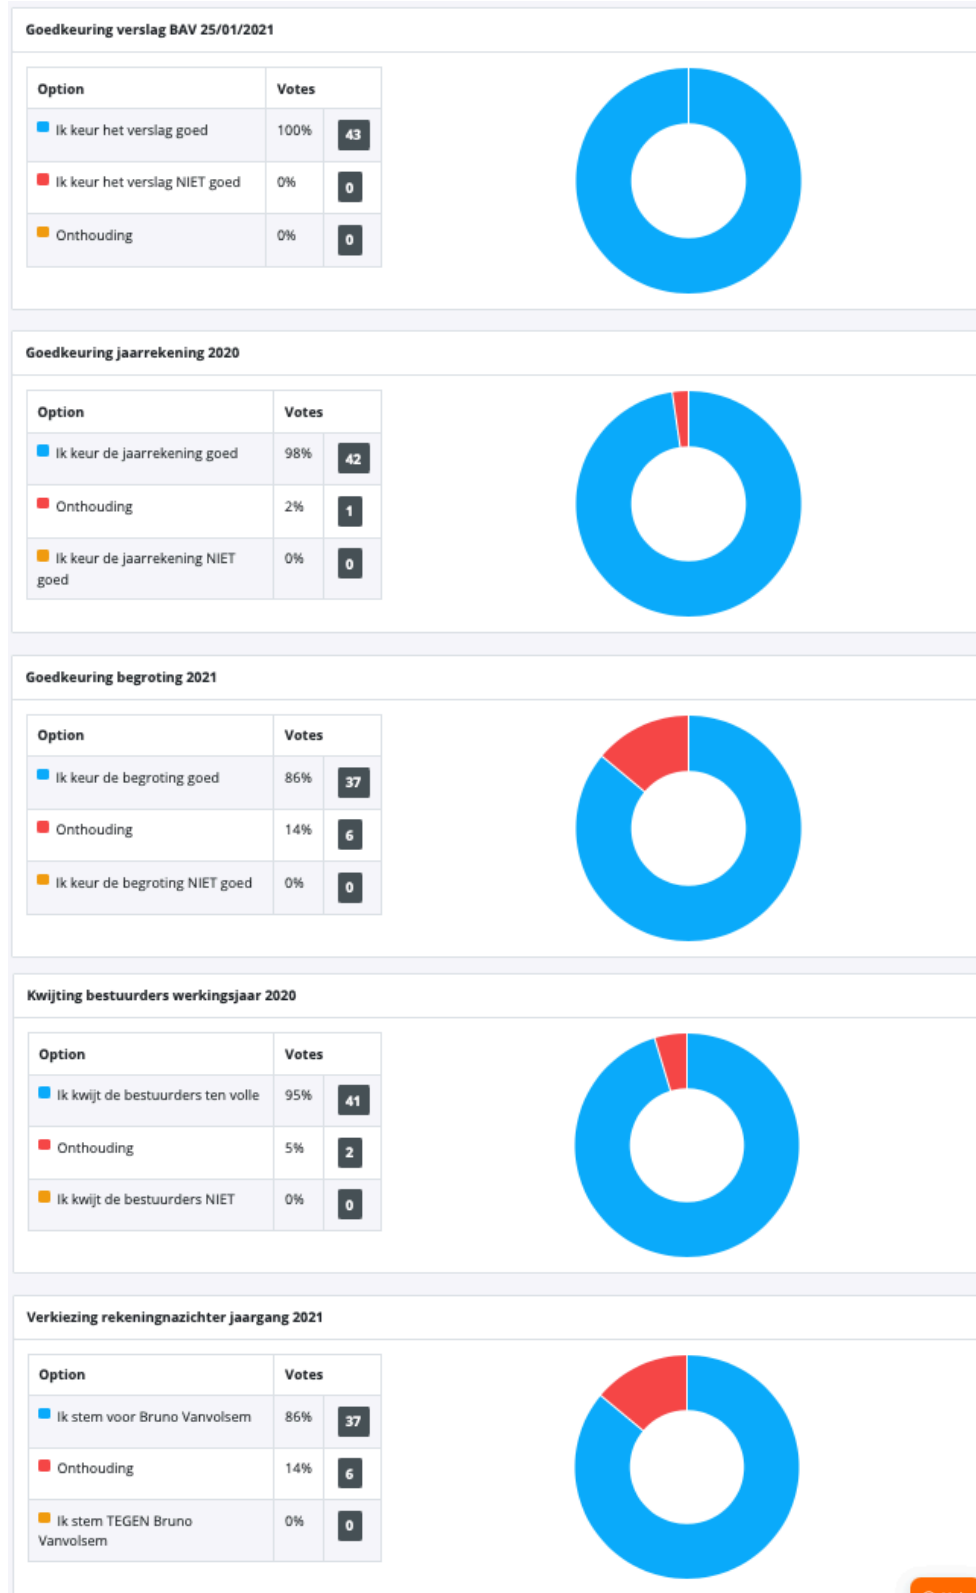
Goedkeuring verslag BAV 25/01/2021

| Option | Votes | |
|---|---|---|
| Ik keur het verslag goed | 100% | 43 |
| Ik keur het verslag NIET goed | 0% | 0 |
| Onthouding | 0% | 0 |

Goedkeuring jaarrekening 2020

| Option | Votes | |
|---|---|---|
| Ik keur de jaarrekening goed | 98% | 42 |
| Onthouding | 2% | 1 |
| Ik keur de jaarrekening NIET goed | 0% | 0 |

Goedkeuring begroting 2021

| Option | Votes | |
|---|---|---|
| Ik keur de begroting goed | 86% | 37 |
| Onthouding | 14% | 6 |
| Ik keur de begroting NIET goed | 0% | 0 |

Kwijting bestuurders werkingsjaar 2020

| Option | Votes | |
|---|---|---|
| Ik kwijt de bestuurders ten volle | 95% | 41 |
| Onthouding | 5% | 2 |
| Ik kwijt de bestuurders NIET | 0% | 0 |

Verkiezing rekeningnazichter jaargang 2021

| Option | Votes | |
|---|---|---|
| Ik stem voor Bruno Vanvolsem | 86% | 37 |
| Onthouding | 14% | 6 |
| Ik stem TEGEN Bruno Vanvolsem | 0% | 0 |